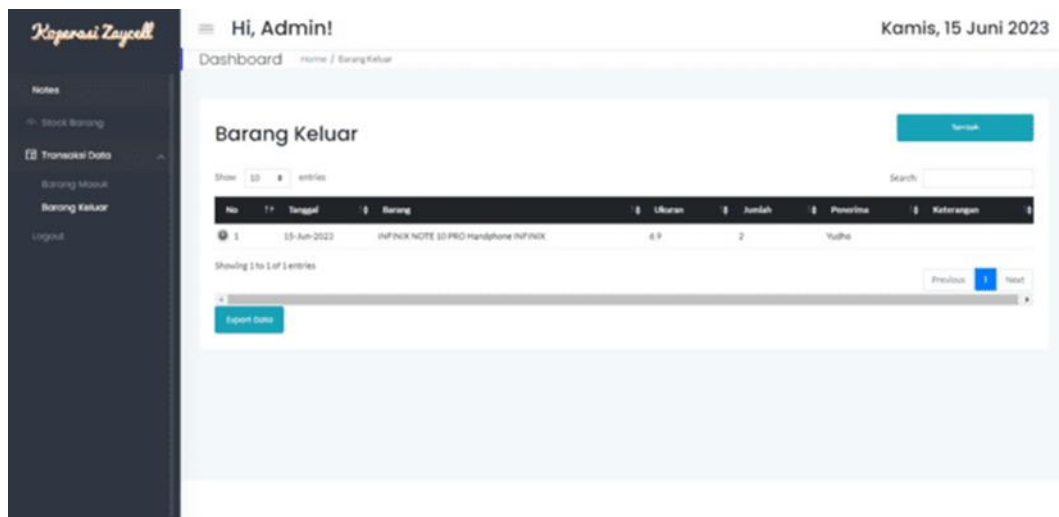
Koperasi Zaycell

Notes

Stock Barang

Transaksi Data

Barang Masuk

Barang Keluar

Logout

Hi, Admin!

Kamis, 15 Juni 2023

Dashboard Home / Barang Keluar

Barang Keluar

Tambah

Show 10 entries

Search:

| No | Tanggal | Barang | Ukuran | Jumlah | Penerima | Keterangan |
|---|---|---|---|---|---|---|
| 1 | 15-Jun-2023 | INFINIX NOTE 10 PRO Handphone INFINIX | 6.9 | 2 | Yudho | |

Showing 1 to 1 of 1 entries

Previous 1 Next

Export Data